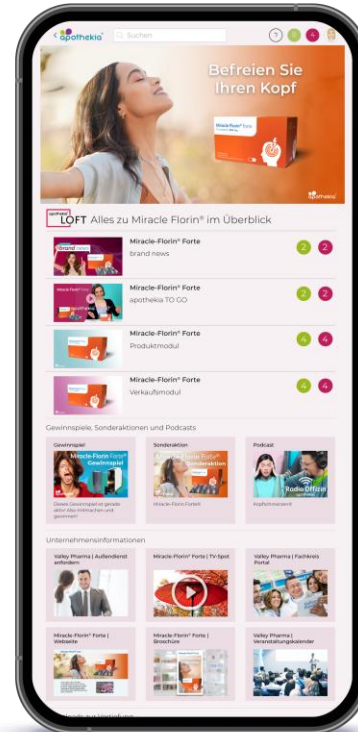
< apothekia Suchen ? 4

Befreien Sie Ihren Kopf

Miracle-Florin® Forte

apotheka LOFT Alles zu Miracle Florin® im Überblick

brand news
Miracle-Florin® Forte
brand news
2 2

Miracle-Florin® Forte
apothekia TO GO
2 2

Miracle-Florin® Forte
Produktmodul
4 4

Miracle-Florin® Forte
Verkaufsmodul
4 4

Gewinnspiele, Sonderaktionen und Podcasts

Gewinnspiel
Miracle-Florin® Forte Gewinnspiel
Dieses Gewinnspiel ist gerade aktiv! Also mitmachen und gewinnen!

Sonderaktion
Miracle-Florin® Forte Sonderaktion
Miracle-Florin Forte®

Podcast
Radio Offizin
Kopfschmerzen®

Unternehmensinformationen

Valley Pharma | Außendienst anfordern

Miracle-Florin® Forte | TV-Spot

Valley Pharma | Fachkreis Portal

Miracle-Florin® Forte | Webseite

Miracle-Florin® Forte | Broschüre

Valley Pharma | Veranstaltungskalender

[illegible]